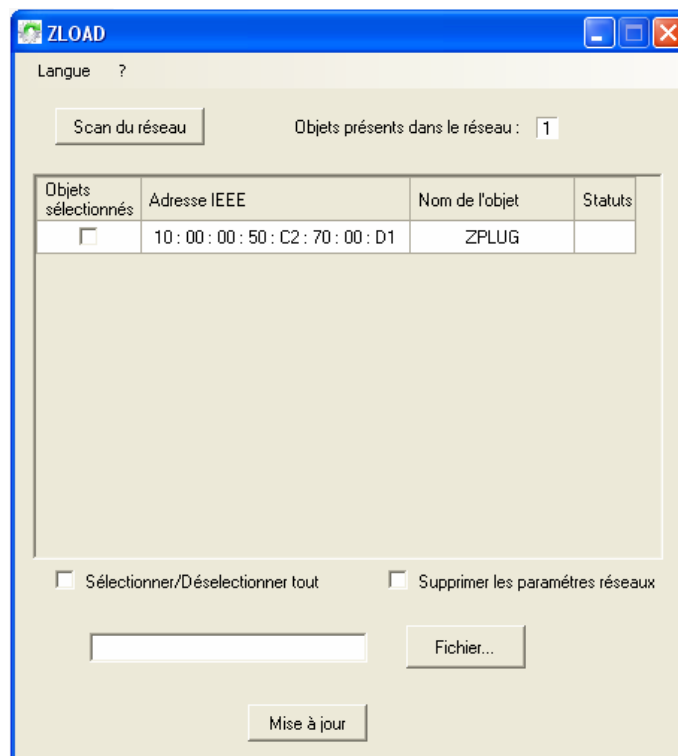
ZLOAD

Langue ?

Scan du réseau

Objets présents dans le réseau : 1

| Objets sélectionnés | Adresse IEEE | Nom de l'objet | Statuts |
|---|---|---|---|
| ☐ | 10 : 00 : 00 : 50 : C2 : 70 : 00 : D1 | ZPLUG | |

Sélectionner/Déselectionner tout

Supprimer les paramétres réseaux

Fichier...

Mise à jour